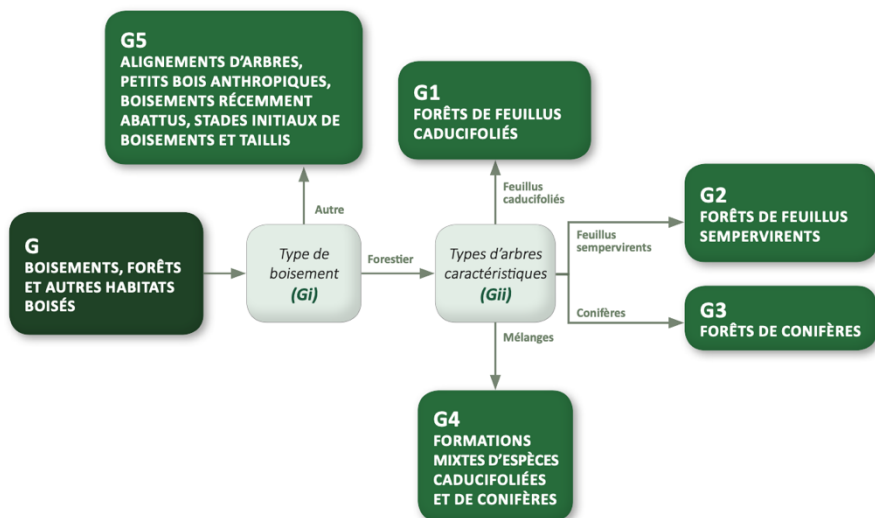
G5
ALIGNEMENTS D'ARBRES, PETITS BOIS ANTHROPIQUES, BOISEMENTS RÉCEMMENT ABATTUS, STADES INITIAUX DE BOISEMENTS ET TAILLIS

G1
FORÊTS DE FEUILLUS CADUCIFOLIÉS

G
BOISEMENTS, FORÊTS ET AUTRES HABITATS BOISÉS

Autre

Type de boisement
(Gi)

Forestier

Feuillus caducifoliés

Types d'arbres caractéristiques
(Gii)

Feuillus sempervirents

G2
FORÊTS DE FEUILLUS SEMPERVIRENTS

Conifères

G3
FORÊTS DE CONIFÈRES

Mélanges

G4
FORMATIONS MIXTES D'ESPÈCES CADUCIFOLIÉES ET DE CONIFÈRES